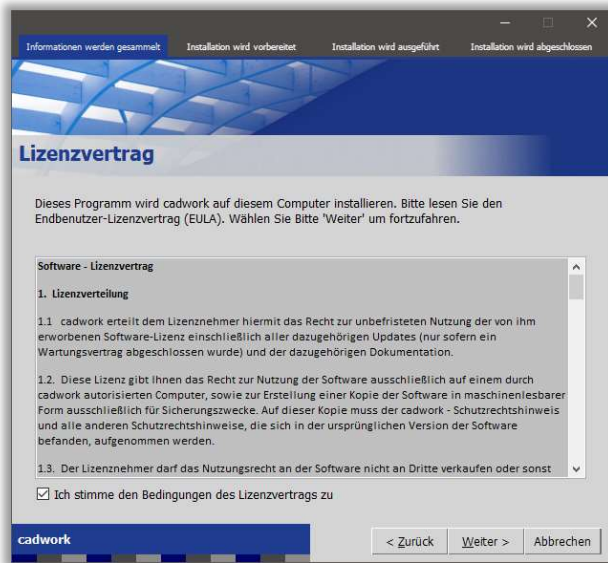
Informationen werden gesammelt | Installation wird vorbereitet | Installation wird ausgeführt | Installation wird abgeschlossen

Lizenzvertrag

Dieses Programm wird cadwork auf diesem Computer installieren. Bitte lesen Sie den Endbenutzer-Lizenzvertrag (EULA). Wählen Sie Bitte 'Weiter' um fortzufahren.

Software - Lizenzvertrag

1. Lizenzverteilung

1.1 cadwork erteilt dem Lizenznehmer hiermit das Recht zur unbefristeten Nutzung der von ihm erworbenen Software-Lizenz einschließlich aller dazugehörigen Updates (nur sofern ein Wartungsvertrag abgeschlossen wurde) und der dazugehörigen Dokumentation.

1.2. Diese Lizenz gibt Ihnen das Recht zur Nutzung der Software ausschließlich auf einem durch cadwork autorisierten Computer, sowie zur Erstellung einer Kopie der Software in maschinenlesbarer Form ausschließlich für Sicherungszwecke. Auf dieser Kopie muss der cadwork - Schutzrechtshinweis und alle anderen Schutzrechtshinweise, die sich in der ursprünglichen Version der Software befanden, aufgenommen werden.

1.3. Der Lizenznehmer darf das Nutzungsrecht an der Software nicht an Dritte verkaufen oder sonst

☑ Ich stimme den Bedingungen des Lizenzvertrags zu

cadwork

< Zurück | Weiter > | Abbrechen